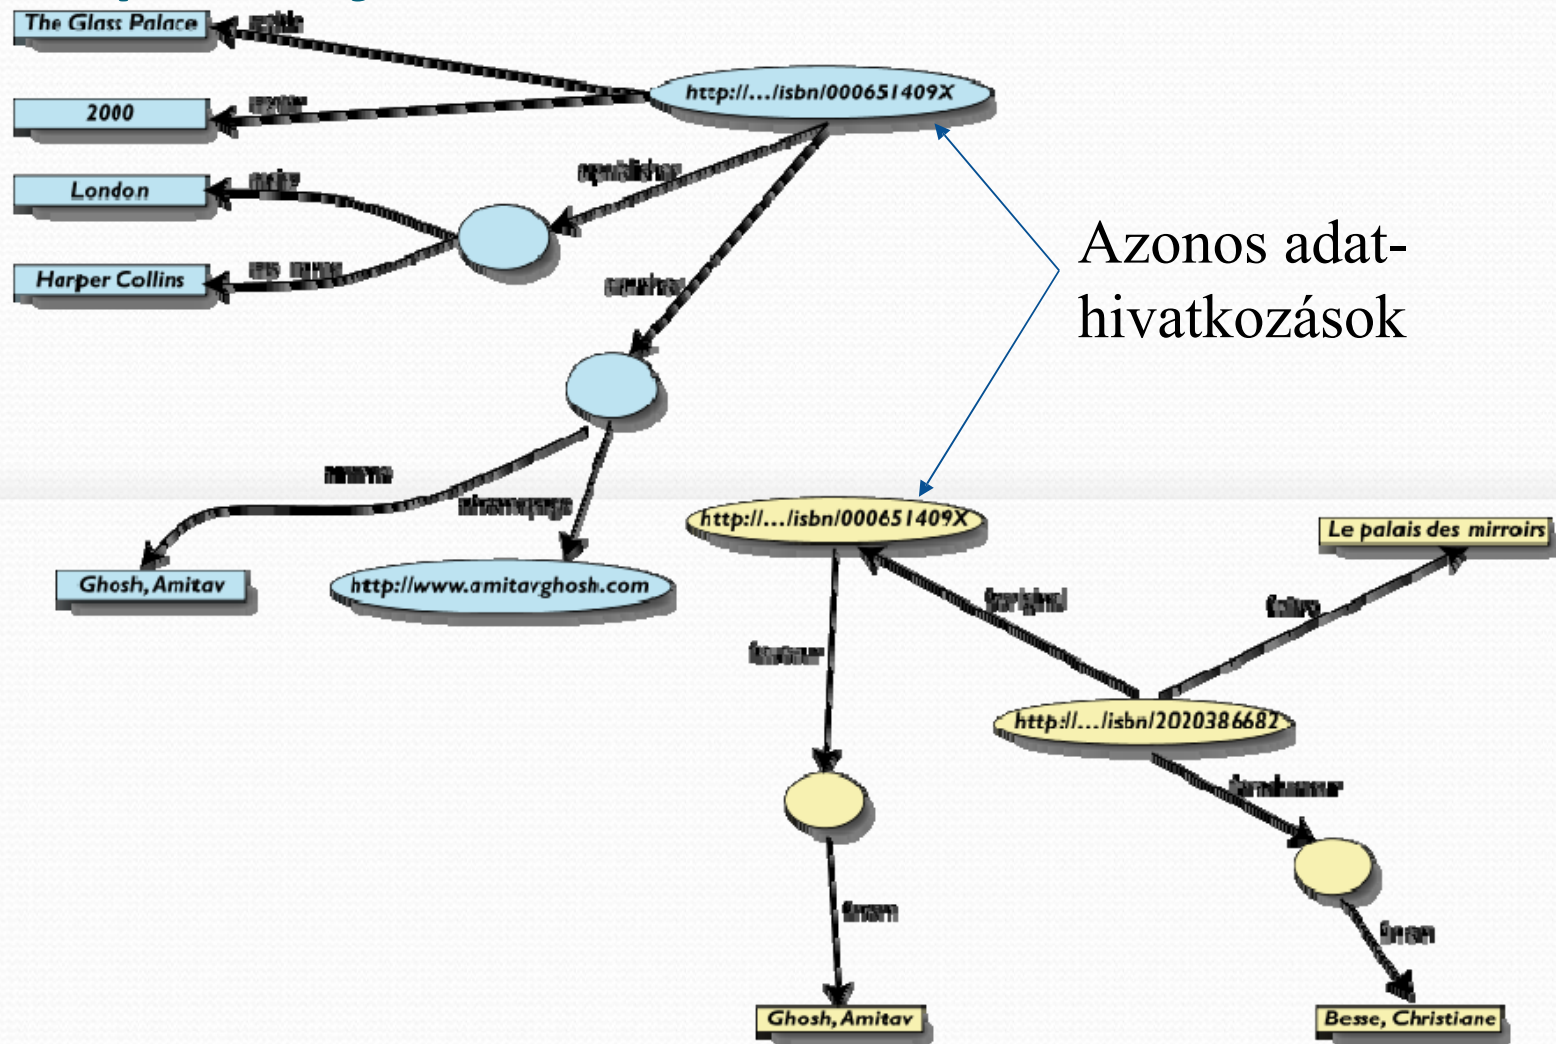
The Glass Palace

2000

London

Harper Collins

http://…/isbn/000651409X

Azonos adathivatkozások

Ghosh, Amitav

http://www.amitavghosh.com

http://…/isbn/000651409X

Le palais des mirroirs

http://…/isbn/2020386682

Ghosh, Amitav

Besse, Christiane

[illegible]